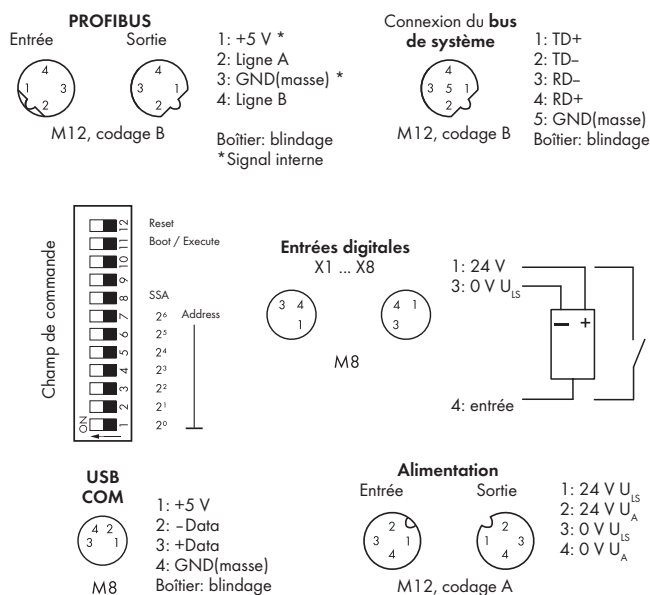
**PROFIBUS**
Entrée Sortie

4
1 3
2

4
3 1
2

M12, codage B

1: +5 V *
2: Ligne A
3: GND(masse) *
4: Ligne B

Boîtier: blindage
*Signal interne

Connexion du **bus de système**

4
3 5 1
2

M12, codage B

1: TD+
2: TD–
3: RD–
4: RD+
5: GND(masse)
Boîtier: blindage

Champ de commande

12 11 10 9 8 7 6 5 4 3 2 1
ON

Reset
Boot / Execute

SSA
$2^6$ Address
$2^5$
$2^4$
$2^3$
$2^2$
$2^1$
$2^0$

**Entrées digitales**
X1 ... X8

3 4
1

4 1
3

M8

1: 24 V
3: 0 V $U_{LS}$

– +

4: entrée

**USB COM**

4 2
3 1

M8

1: +5 V
2: –Data
3: +Data
4: GND(masse)
Boîtier: blindage

**Alimentation**
Entrée Sortie

2
3 1
4

2
1 3
4

M12, codage A

1: 24 V $U_{LS}$
2: 24 V $U_A$
3: 0 V $U_{LS}$
4: 0 V $U_A$